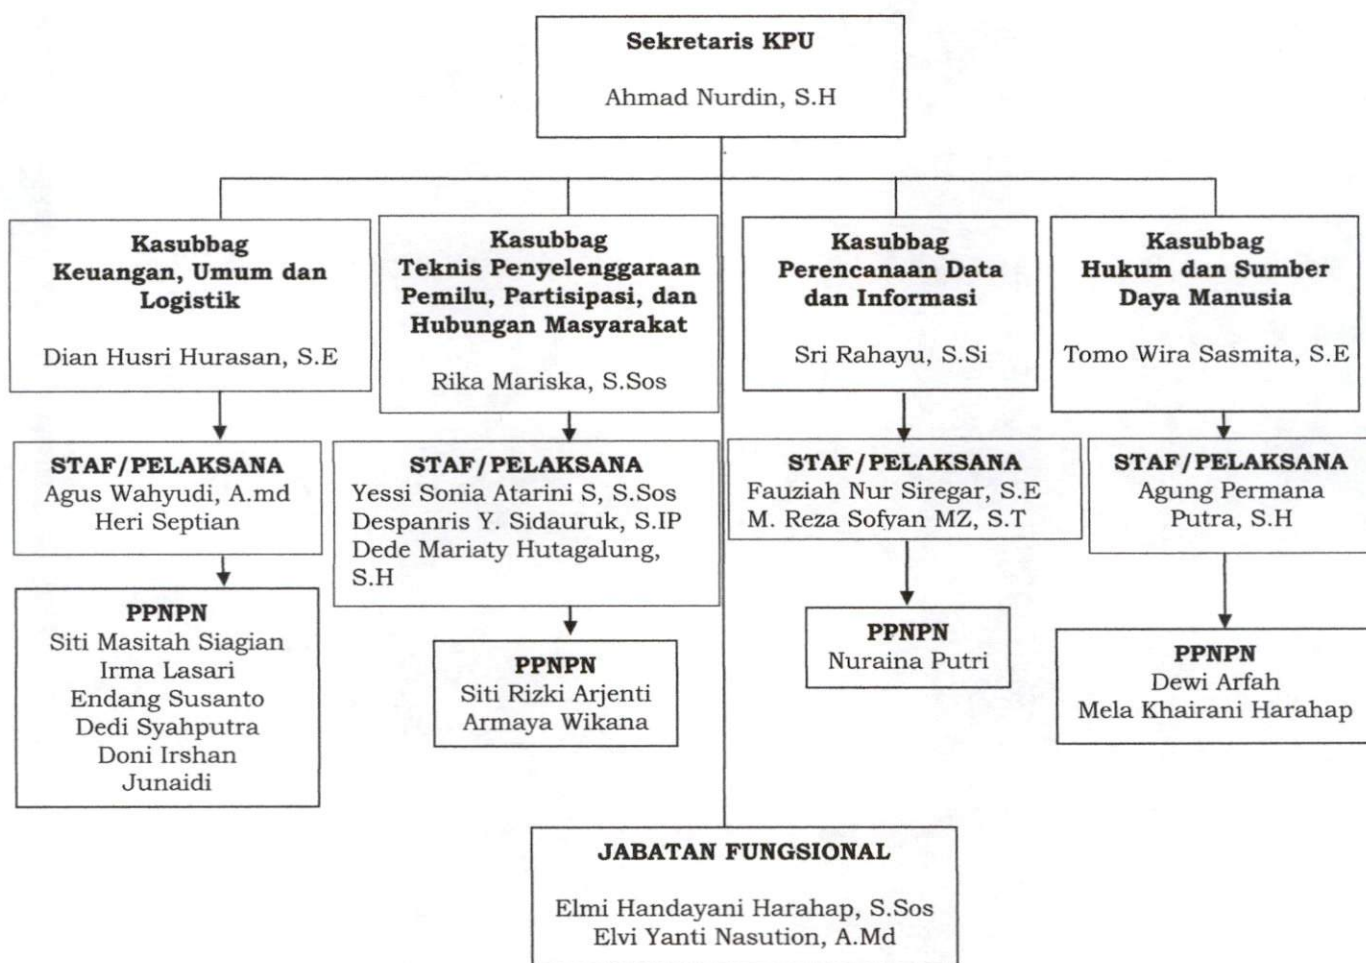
Sekretaris KPU

Ahmad Nurdin, S.H

Kasubbag Keuangan, Umum dan Logistik

Dian Husri Hurasan, S.E

Kasubbag Teknis Penyelenggaraan Pemilu, Partisipasi, dan Hubungan Masyarakat

Rika Mariska, S.Sos

Kasubbag Perencanaan Data dan Informasi

Sri Rahayu, S.Si

Kasubbag Hukum dan Sumber Daya Manusia

Tomo Wira Sasmita, S.E

STAF/PELAKSANA
Agus Wahyudi, A.md
Heri Septian

STAF/PELAKSANA
Yessi Sonia Atarini S, S.Sos
Despanris Y. Sidauruk, S.IP
Dede Mariaty Hutagalung, S.H

STAF/PELAKSANA
Fauziah Nur Siregar, S.E
M. Reza Sofyan MZ, S.T

STAF/PELAKSANA
Agung Permana Putra, S.H

PPNPN
Siti Masitah Siagian
Irma Lasari
Endang Susanto
Dedi Syahputra
Doni Irshan
Junaidi

PPNPN
Siti Rizki Arjenti
Armaya Wikana

PPNPN
Nuraina Putri

PPNPN
Dewi Arfah
Mela Khairani Harahap

JABATAN FUNGSIONAL

Elmi Handayani Harahap, S.Sos
Elvi Yanti Nasution, A.Md